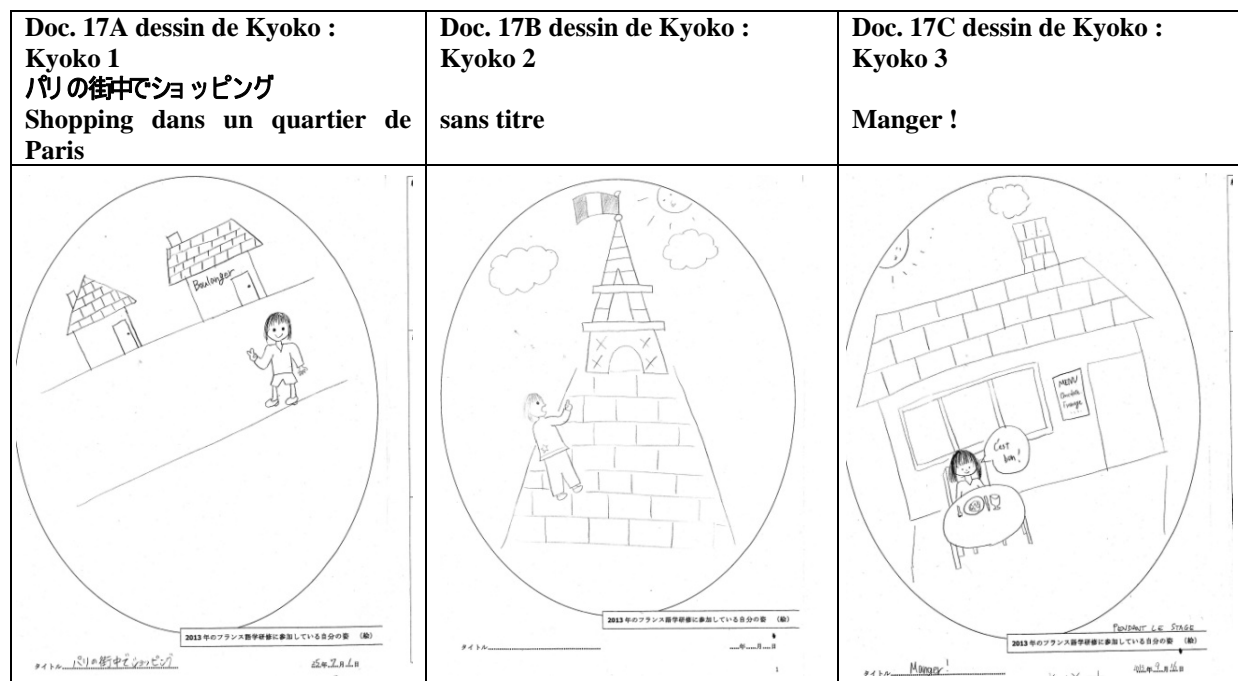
| Doc. 17A dessin de Kyoko : Kyoko 1 パリの街中でショッピング Shopping dans un quartier de Paris | Doc. 17B dessin de Kyoko : Kyoko 2 sans titre | Doc. 17C dessin de Kyoko : Kyoko 3 Manger ! |
|---|---|---|
| Boulanger 2013 年のフランス語学研修に参加している自分の姿 (絵) タイトル パリの街中でショッピング 25年7月1日 | 2013 年のフランス語学研修に参加している自分の姿 (絵) タイトル ....年....月....日 | MENU Omelette Fromage C'est bon ! PENDANT LE STAGE 2013 年のフランス語学研修に参加している自分の姿 (絵) タイトル Manger ! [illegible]年9月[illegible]日 |